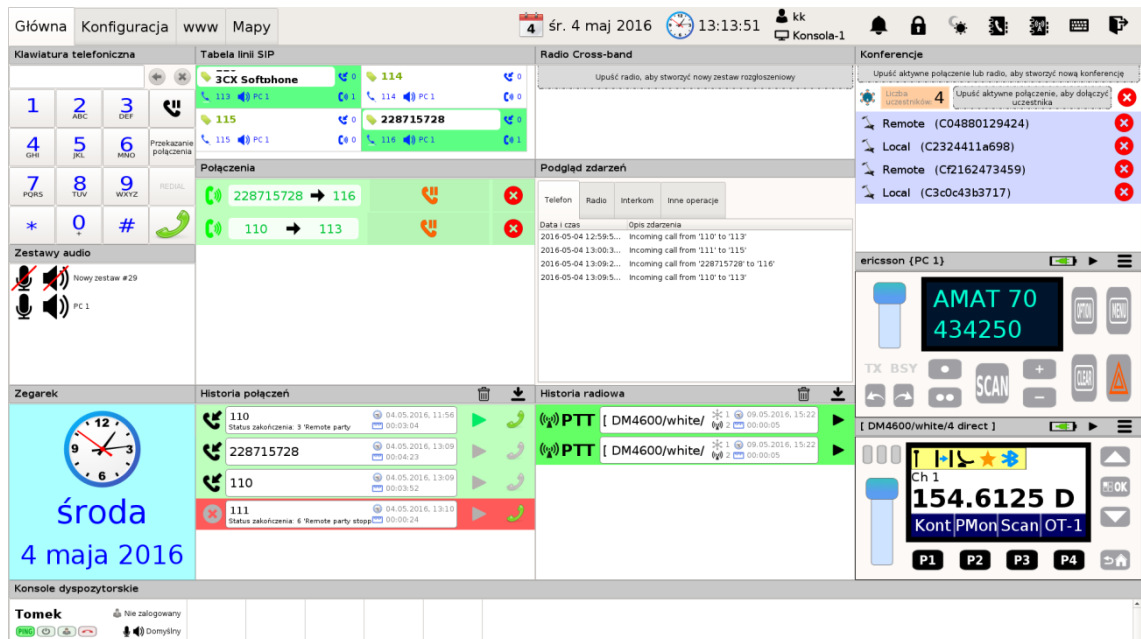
Główna | Konfiguracja | www | Mapy

4 śr. 4 maj 2016 13:13:51 kk Konsola-1

Klawiatura telefoniczna

1
2 ABC
3 DEF
4 GHI
5 JKL
6 MNO
Przekazanie połączenia
7 PQRS
8 TUV
9 WXYZ
REDIAL
*
0 +
#

Zestawy audio

Nowy zestaw #29
PC 1

Tabela linii SIP

3CX Softphone 0
113 PC 1 1
114 0
114 PC 1 0
115 0
115 PC 1 0
228715728 0
116 PC 1 1

Połączenia

228715728 → 116
110 → 113

Radio Cross-band

Upuść radio, aby stworzyć nowy zestaw rozgłoszeniowy

Podgląd zdarzeń

Telefon | Radio | Interkom | Inne operacje

| Data i czas | Opis zdarzenia |
|---|---|
| 2016-05-04 12:59:5... | Incoming call from '110' to '113' |
| 2016-05-04 13:00:3... | Incoming call from '111' to '115' |
| 2016-05-04 13:09:2... | Incoming call from '228715728' to '116' |
| 2016-05-04 13:09:5... | Incoming call from '110' to '113' |

Konferencje

Upuść aktywne połączenie lub radio, aby stworzyć nową konferencję

Liczba uczestników 4
Upuść aktywne połączenie, aby dołączyć uczestnika

Remote (C04880129424)
Local (C2324411a698)
Remote (Cf2162473459)
Local (C3c0c43b3717)

ericsson {PC 1}

AMAT 70
434250
OPTION
MENU
TX BSY
SCAN
CLEAR

[ DM4600/white/4 direct ]

Ch 1
154.6125 D
Kont PMon Scan OT-1
OK
P1 P2 P3 P4

Zegarek

12
9 3
6
środa
4 maja 2016

Historia połączeń

110
Status zakończenia: 3 'Remote party
04.05.2016, 11:56
00:03:04
228715728
04.05.2016, 13:09
00:04:23
110
04.05.2016, 13:09
00:03:52
111
Status zakończenia: 6 'Remote party stopp
04.05.2016, 13:10
00:00:24

Historia radiowa

PTT [ DM4600/white/ 1 2 09.05.2016, 15:22 00:00:05
PTT [ DM4600/white/ 1 2 09.05.2016, 15:22 00:00:05

Konsole dyspozytorskie

Tomek
Nie zalogowany
PING
Domyślny